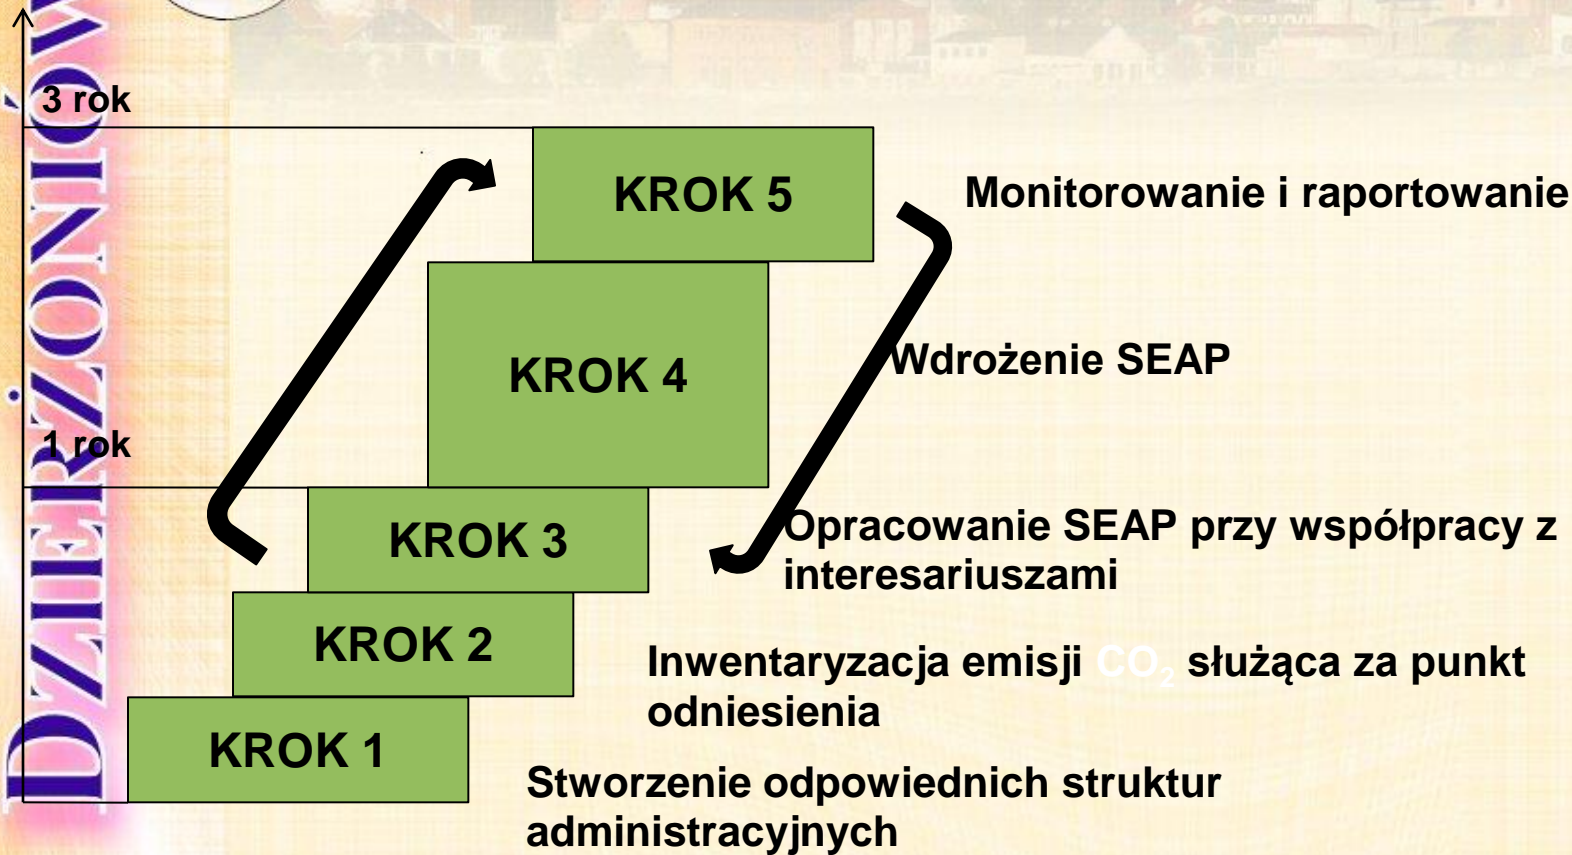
DZIERŻONIÓW

3 rok

1 rok

KROK 5

Monitorowanie i raportowanie

KROK 4

Wdrożenie SEAP

KROK 3

Opracowanie SEAP przy współpracy z interesariuszami

KROK 2

Inwentaryzacja emisji $CO_2$ służąca za punkt odniesienia

KROK 1

Stworzenie odpowiednich struktur administracyjnych